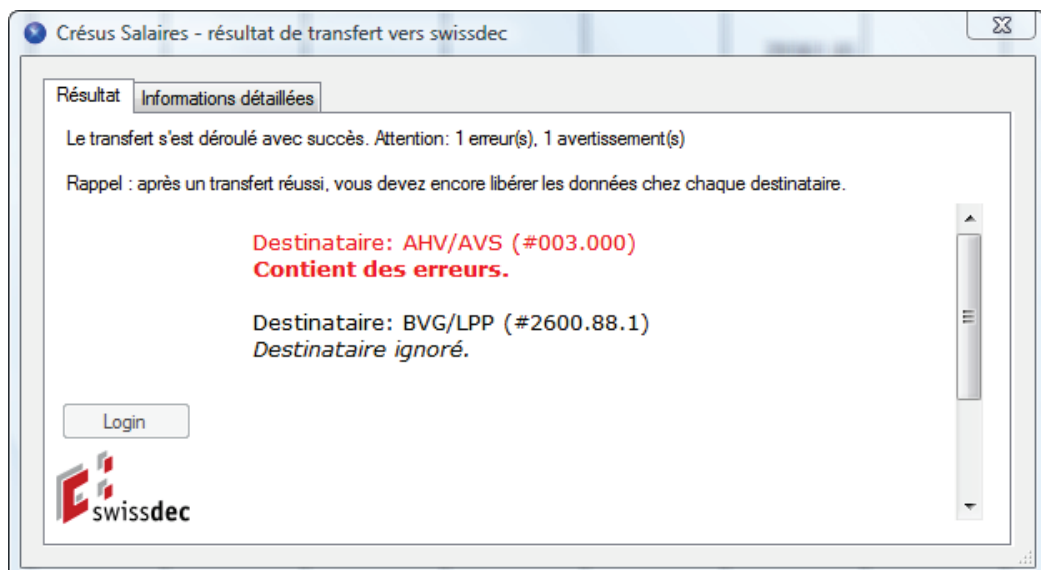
Crésus Salaires - résultat de transfert vers swissdec

Résultat | Informations détaillées

Le transfert s'est déroulé avec succès. Attention: 1 erreur(s), 1 avertissement(s)

Rappel : après un transfert réussi, vous devez encore libérer les données chez chaque destinataire.

Destinataire: AHV/AVS (#003.000)
Contient des erreurs.

Destinataire: BVG/LPP (#2600.88.1)
Destinataire ignoré.

Login

swissdec